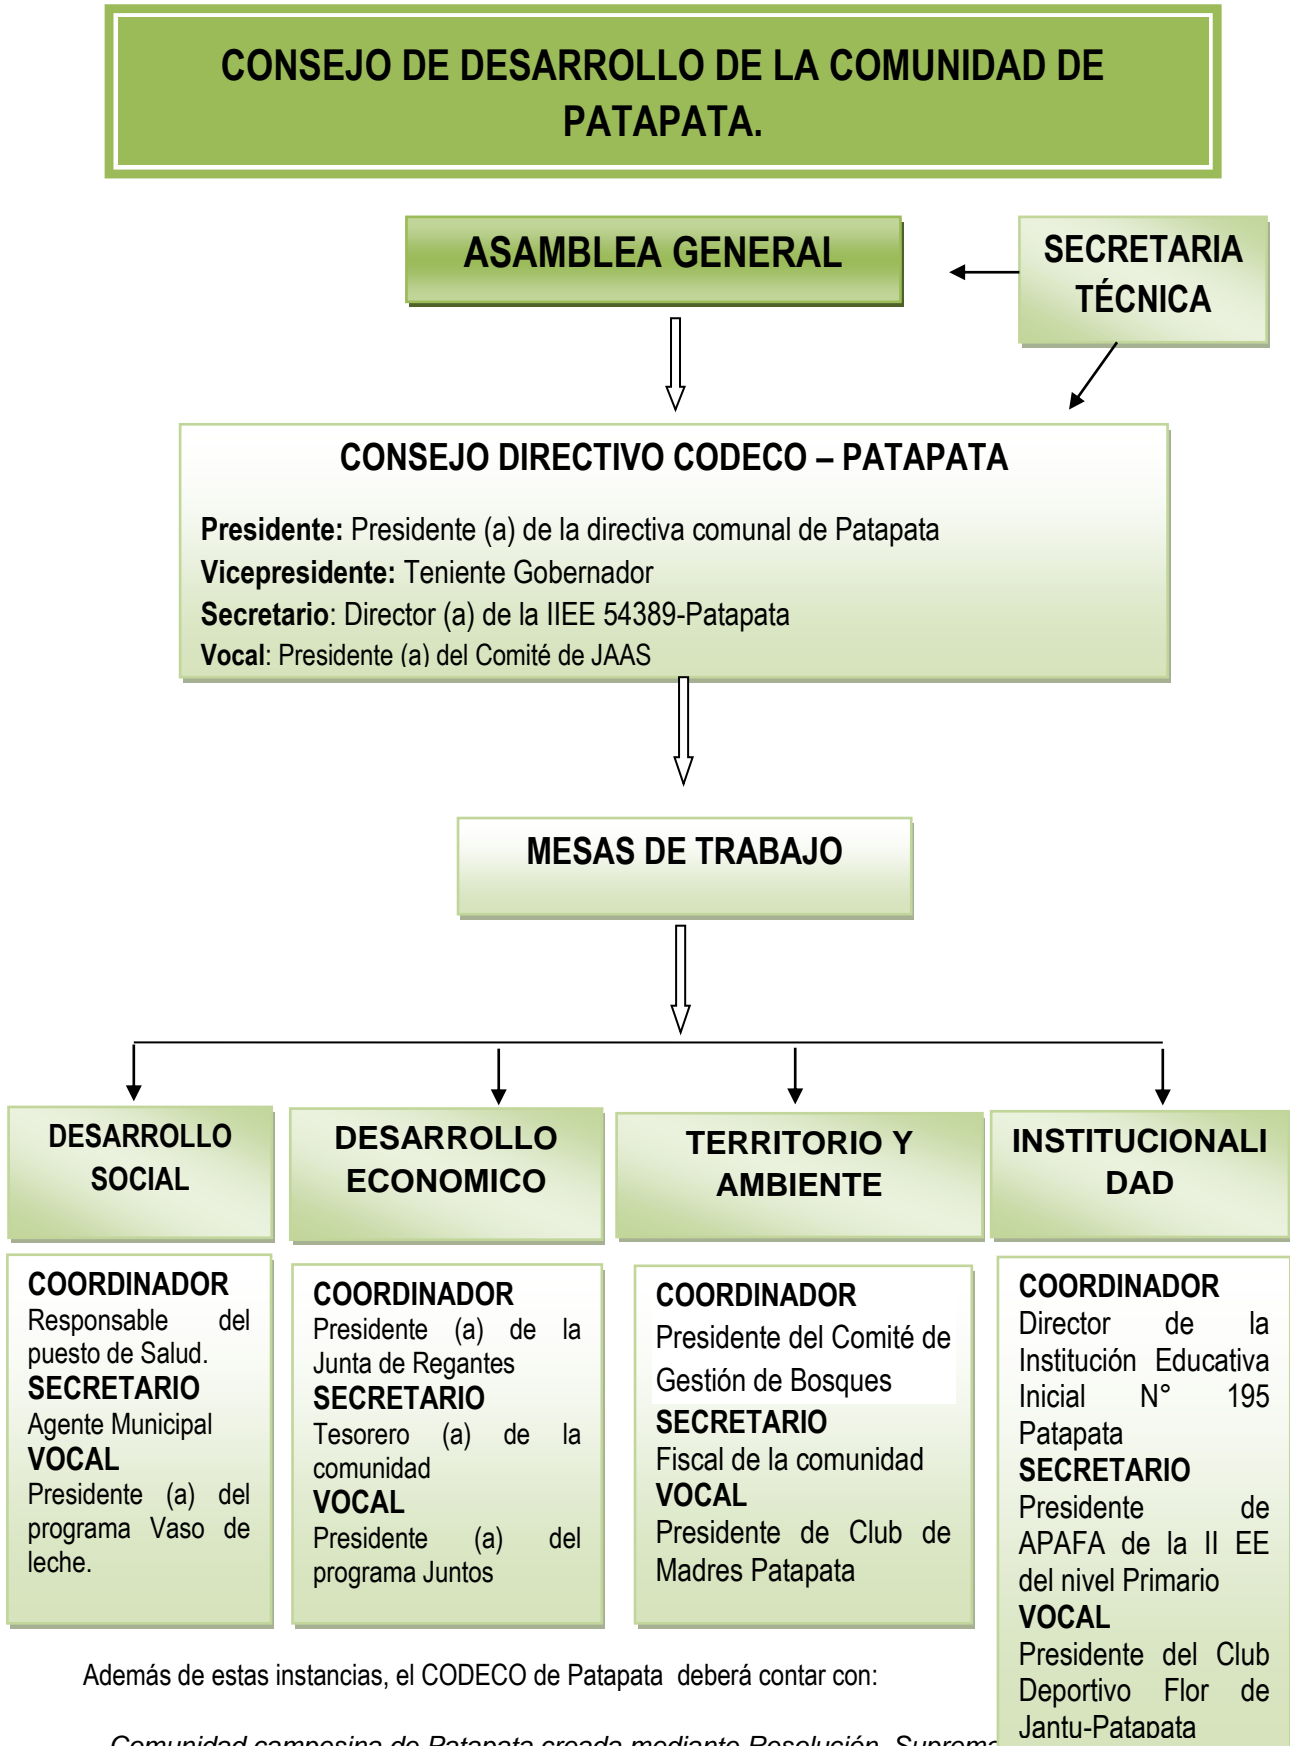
CONSEJO DE DESARROLLO DE LA COMUNIDAD DE PATAPATA.

ASAMBLEA GENERAL

SECRETARIA TÉCNICA

CONSEJO DIRECTIVO CODECO – PATAPATA

**Presidente:** Presidente (a) de la directiva comunal de Patapata
**Vicepresidente:** Teniente Gobernador
**Secretario**: Director (a) de la IIEE 54389-Patapata
**Vocal**: Presidente (a) del Comité de JAAS

MESAS DE TRABAJO

DESARROLLO SOCIAL

DESARROLLO ECONOMICO

TERRITORIO Y AMBIENTE

INSTITUCIONALIDAD

COORDINADOR
Responsable del puesto de Salud.
SECRETARIO
Agente Municipal
VOCAL
Presidente (a) del programa Vaso de leche.

COORDINADOR
Presidente (a) de la Junta de Regantes
SECRETARIO
Tesorero (a) de la comunidad
VOCAL
Presidente (a) del programa Juntos

COORDINADOR
Presidente del Comité de Gestión de Bosques
SECRETARIO
Fiscal de la comunidad
VOCAL
Presidente de Club de Madres Patapata

COORDINADOR
Director de la Institución Educativa Inicial N° 195 Patapata
SECRETARIO
Presidente de APAFA de la II EE del nivel Primario
VOCAL
Presidente del Club Deportivo Flor de Jantu-Patapata

Además de estas instancias, el CODECO de Patapata deberá contar con:

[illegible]